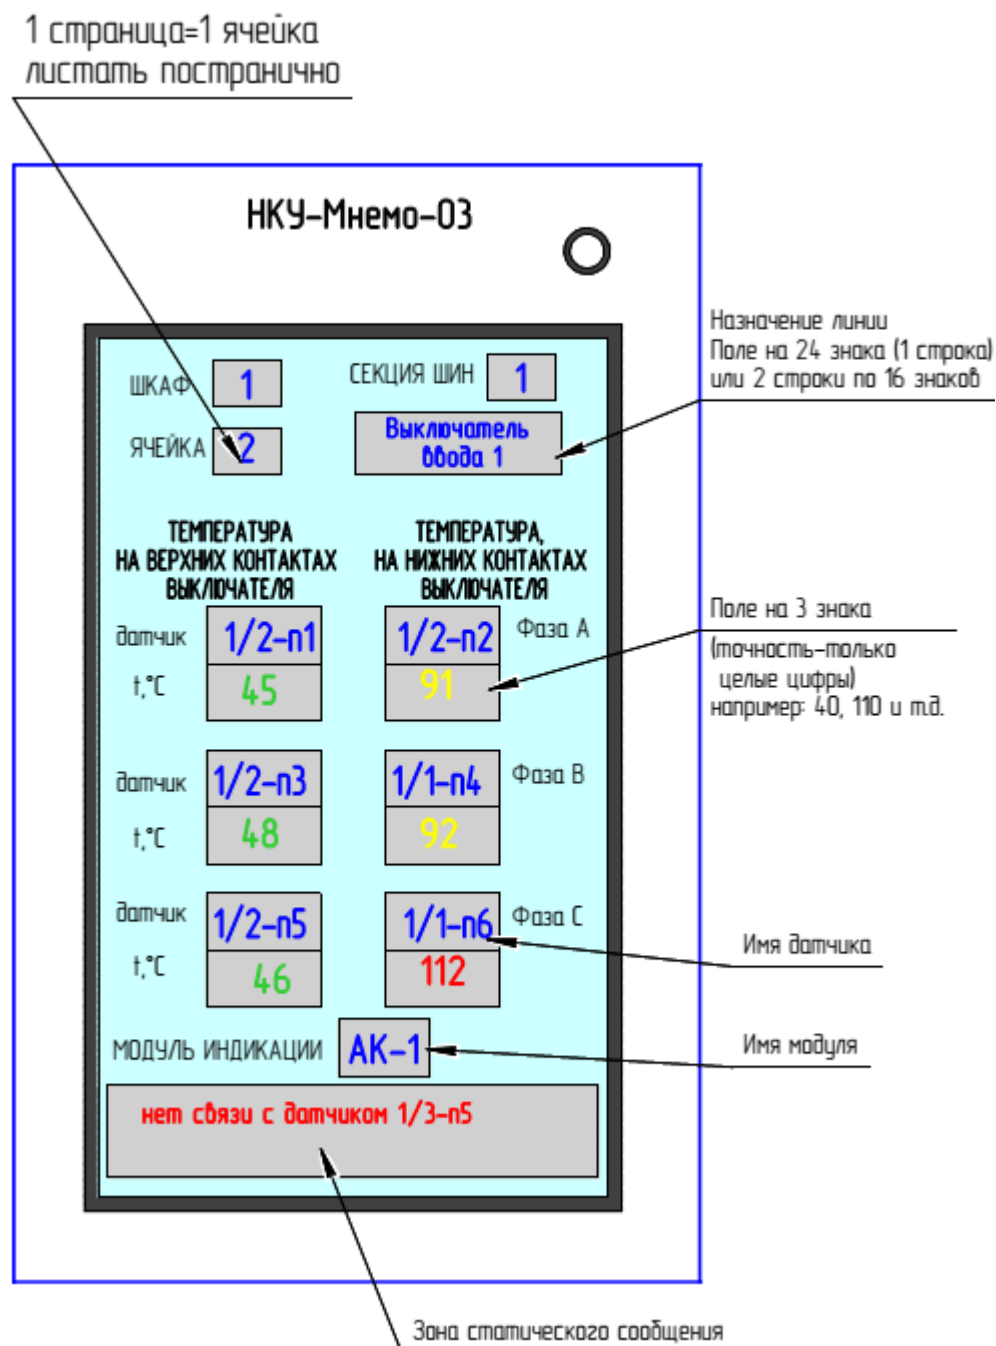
1 страница=1 ячейка
листать постранично

НКУ-Мнемо-03

Назначение линии
Поле на 24 знака (1 строка)
или 2 строки по 16 знаков

ШКАФ 1
СЕКЦИЯ ШИН 1
ЯЧЕЙКА 2
Выключатель ввода 1

ТЕМПЕРАТУРА НА ВЕРХНИХ КОНТАКТАХ ВЫКЛЮЧАТЕЛЯ

ТЕМПЕРАТУРА, НА НИЖНИХ КОНТАКТАХ ВЫКЛЮЧАТЕЛЯ

Поле на 3 знака
(точность-только целые цифры)
например: 40, 110 и т.д.

датчик 1/2-п1 1/2-п2 Фаза А
t,°C 45 91

датчик 1/2-п3 1/1-п4 Фаза В
t,°C 48 92

датчик 1/2-п5 1/1-п6 Фаза С
t,°C 46 112

Имя датчика

МОДУЛЬ ИНДИКАЦИИ АК-1

Имя модуля

нет связи с датчиком 1/3-п5

Зона статического сообщения